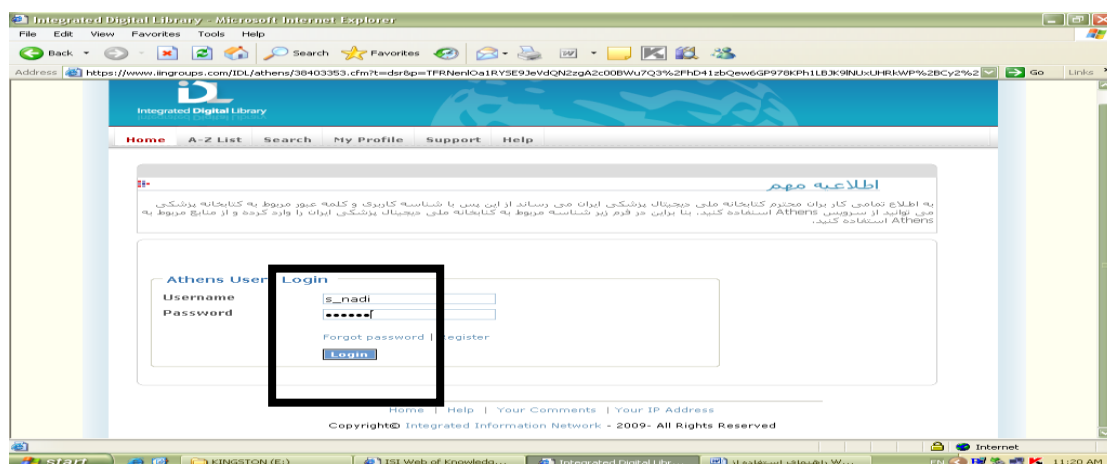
Integrated Digital Library - Microsoft Internet Explorer

File Edit View Favorites Tools Help

Back Search Favorites

Address https://www.iingroups.com/IDL/athens/38403353.cfm?t=dsr&p=TFRNenlOa1RYSE9JeVdQN2zgA2c00BWu7Q3%2FhD41zbQew6GP978KPh1LBJK9lNUxUHRkWP%2BCy2%2 Go Links

Integrated Digital Library

Home A-Z List Search My Profile Support Help

اطلاعیه مهم

به اطلاع تمامی کار بران محترم کتابخانه ملی دیجیتال پزشکی ایران می رساند از این پس با شناسه کاربری و کلمه عبور مربوط به کتابخانه پزشکی می توانید از سرویس Athens استفاده کنید. بنا براین در فرم زیر شناسه مربوط به کتابخانه ملی دیجیتال پزشکی ایران را وارد کرده و از منابع مربوط به Athens استفاده کنید.

Athens User Login

Username s_nadi

Password ••••••

Forgot password | Register

Login

Home | Help | Your Comments | Your IP Address

Copyright© Integrated Information Network - 2009- All Rights Reserved

Internet

start KINGSTON (E:) ISI Web of Knowledg... Integrated Digital Libr... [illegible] 11:20 AM